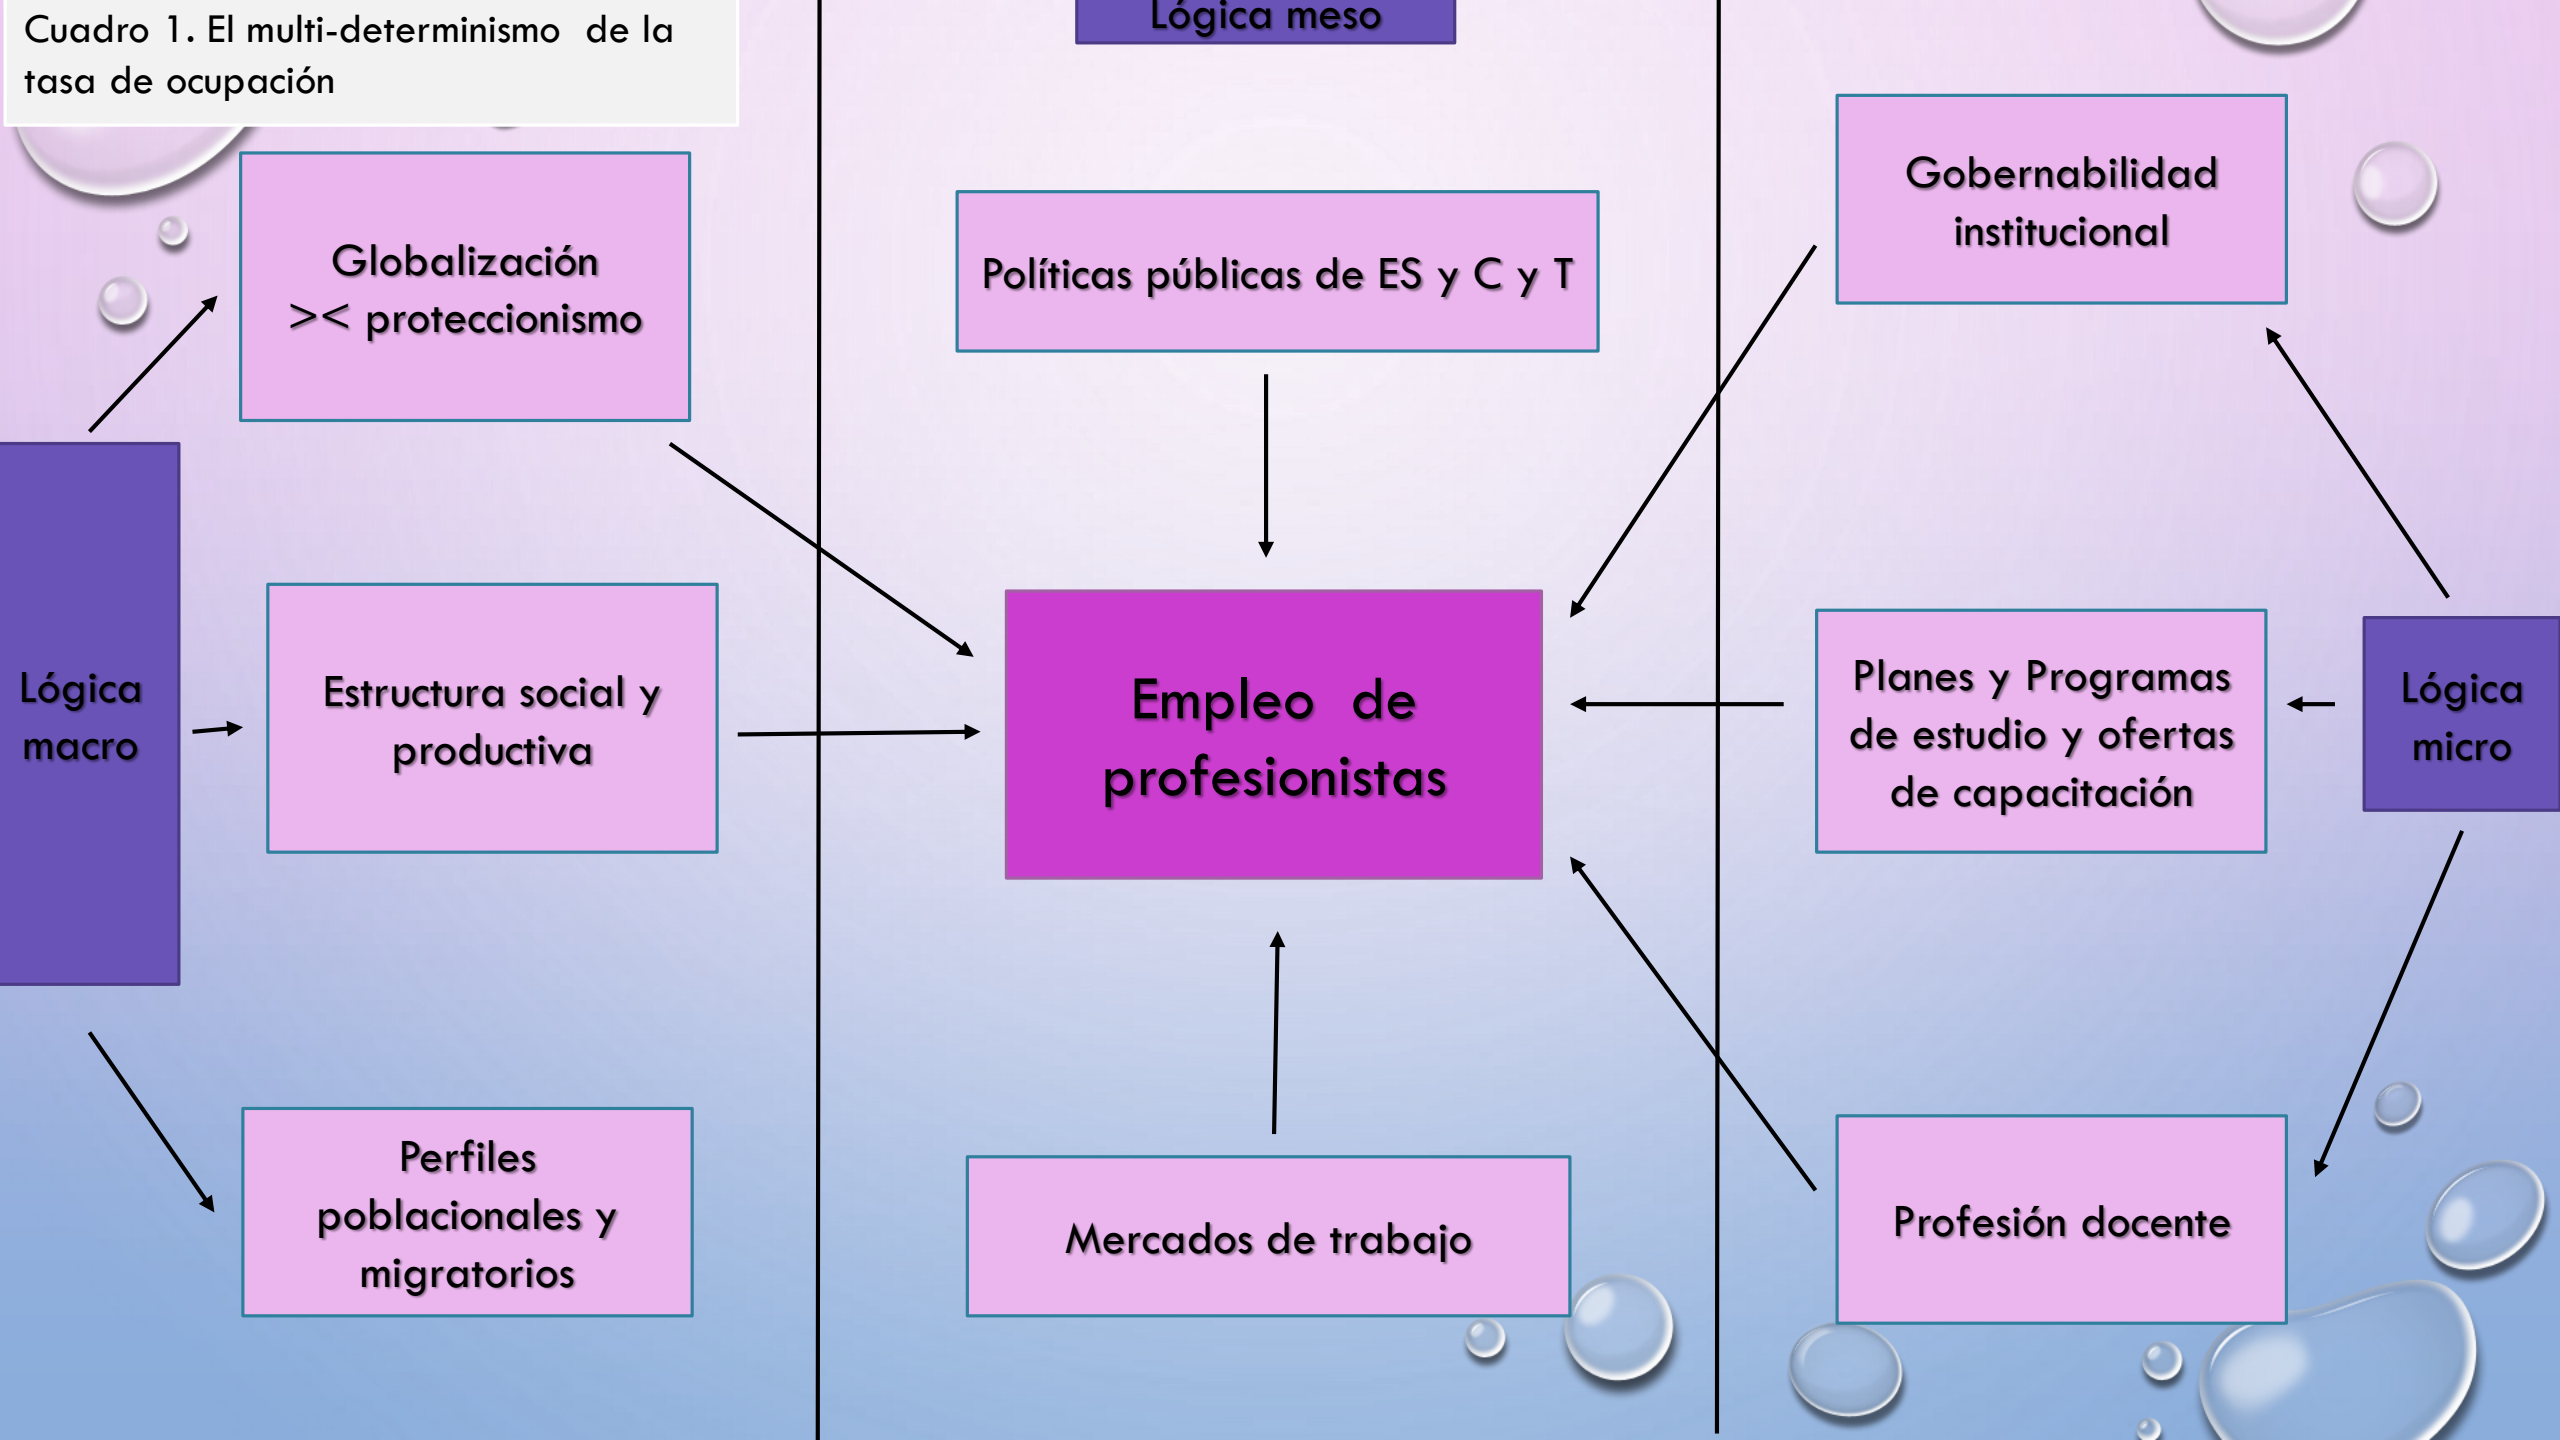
Cuadro 1. El multi-determinismo de la tasa de ocupación

Lógica meso

Gobernabilidad institucional

Globalización >< proteccionismo

Políticas públicas de ES y C y T

Lógica macro

Estructura social y productiva

Empleo de profesionistas

Planes y Programas de estudio y ofertas de capacitación

Lógica micro

Perfiles poblacionales y migratorios

Mercados de trabajo

Profesión docente